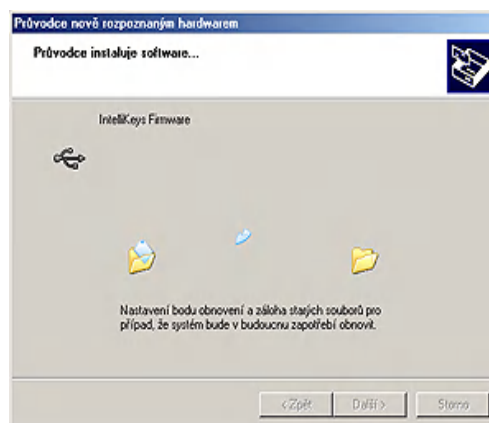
Průvodce nově rozpoznaným hardwarem

Průvodce instaluje software...

IntelliKeys Firmware

Nastavení bodu obnovení a záloha starých souborů pro případ, že systém bude v budoucnu zapotřebí obnovit.

< Zpět
Další >
Storno